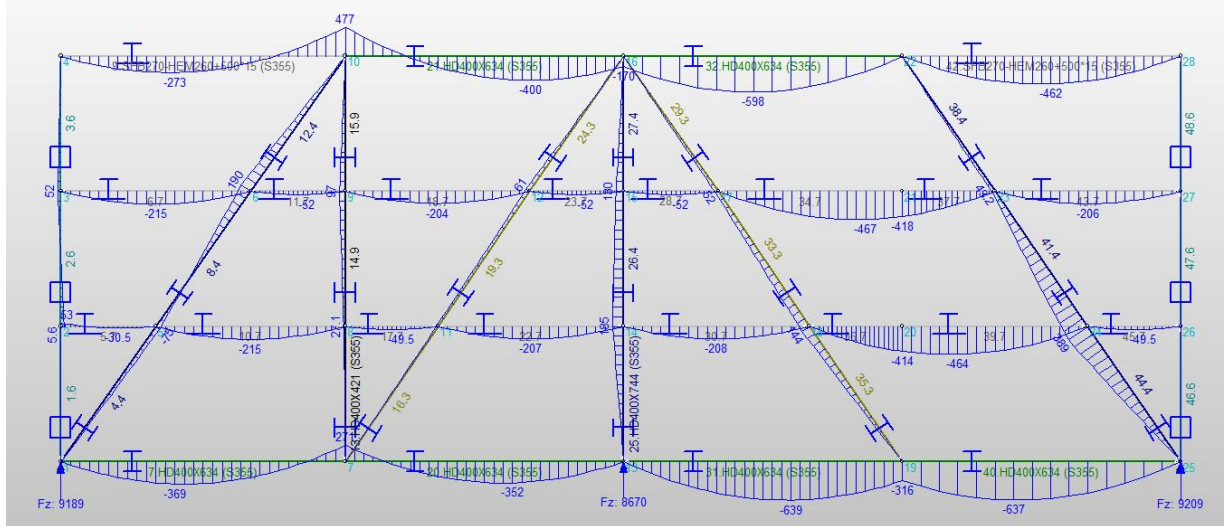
477

4 9 SFB270-HEM260+500*15 (S355) 10 21 HD400X634 (S355) 16 32 HD400X634 (S355) 22 42 SFB270-HEM260+500*15 (S355) 28

-273 -400 -170 -598 -462

3.6 12.4 15.9 24.3 27.4 29.3 38.4 48.6

190

52 3 6.7 11 -52 9 97 18.7 12 23 -52 -61 180 28 -52 52 34.7 21 27 46.2 13.7 27

-215 -204 -467 -418 -206

2.6 8.4 14.9 19.3 26.4 33.3 41.4 47.6

5.6 53 -30.5 -74 10.7 -215 27.1 -49.5 11 22.7 -207 165 30.7 -208 144 20 -414 39.7 -464 169 -49.5 26

1.6 4.4 13 HD400X421 (S355) 16.3 25 HD400X744 (S355) 35.3 44.4 46.6

27 7 HD400X634 (S355) 7 20 HD400X634 (S355) 31 HD400X634 (S355) 19 40 HD400X634 (S355) 25

-369 -352 -639 -316 -637

Fz: 9189 Fz: 8670 Fz: 9209